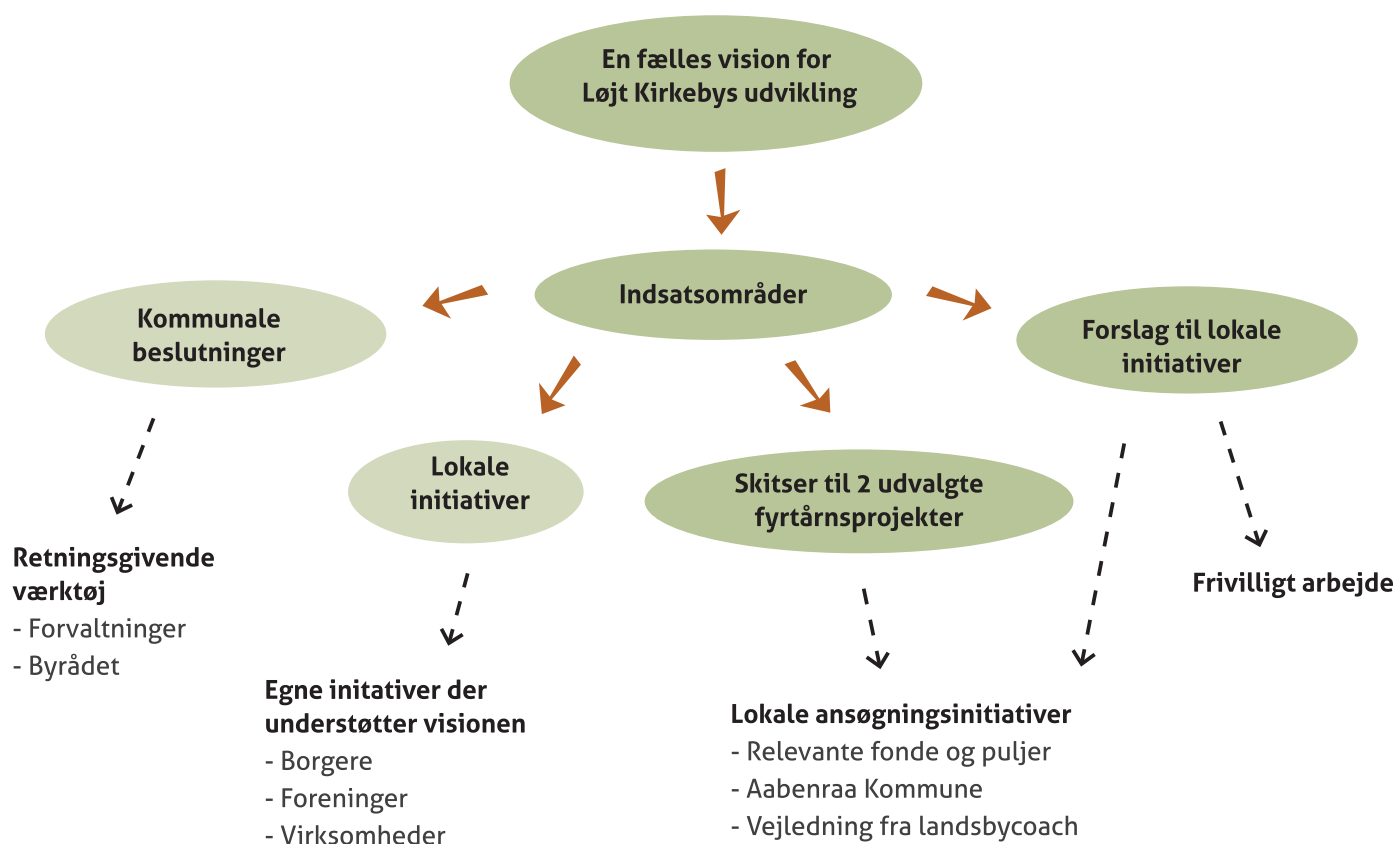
En fælles vision for Løjt Kirkebys udvikling

Indsatsområder

Kommunale beslutninger

Forslag til lokale initiativer

Lokale initiativer

Skitser til 2 udvalgte fyrtårnsprojekter

Retningsgivende værktøj
- Forvaltninger
- Byrådet

Frivilligt arbejde

Egne initativer der understøtter visionen
- Borgere
- Foreninger
- Virksomheder

Lokale ansøgningsinitiativer
- Relevante fonde og puljer
- Aabenraa Kommune
- Vejledning fra landsbycoach